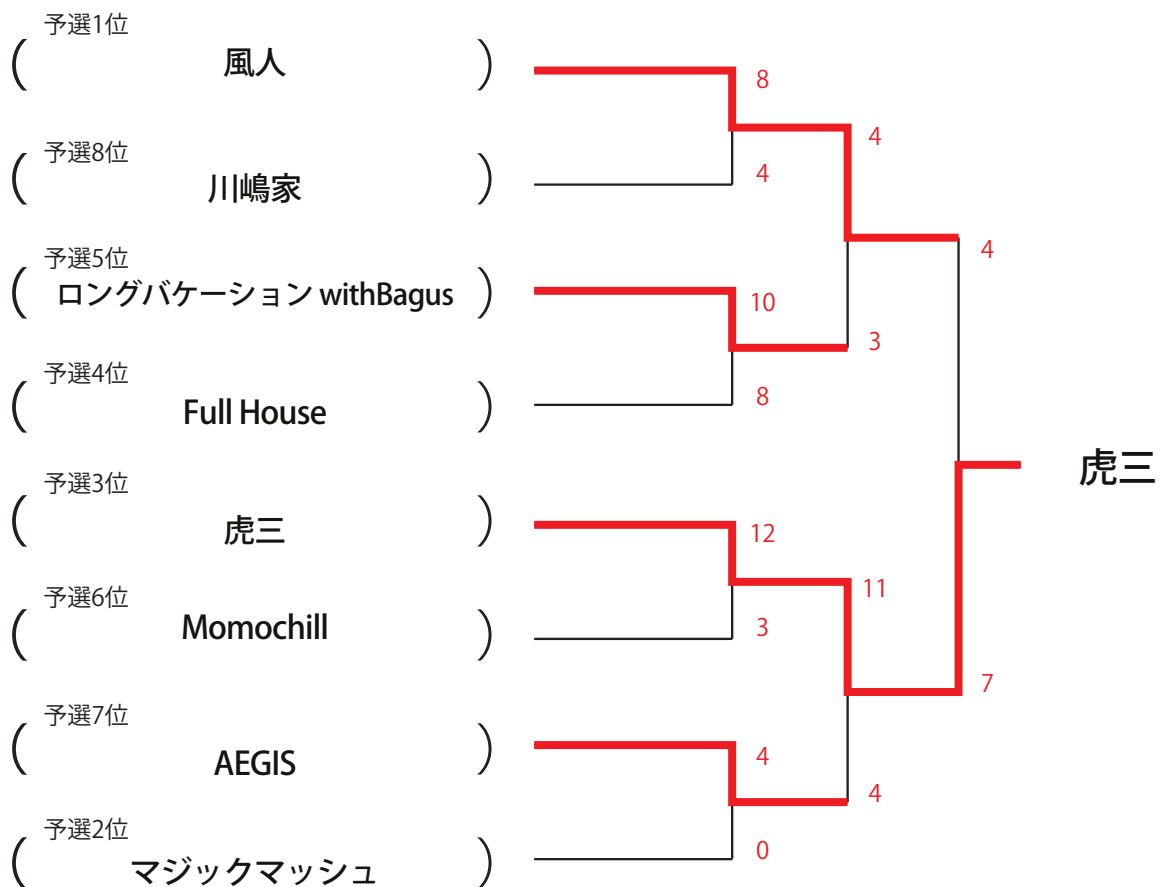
予選1位
( 風人 )

予選8位
( 川嶋家 )

予選5位
( ロングバケーション withBagus )

予選4位
( Full House )

予選3位
( 虎三 )

予選6位
( Momochill )

予選7位
( AEGIS )

予選2位
( マジックマッシュ )

8
4
4
10
8
3
4
12
3
11
4
0
4
7

虎三